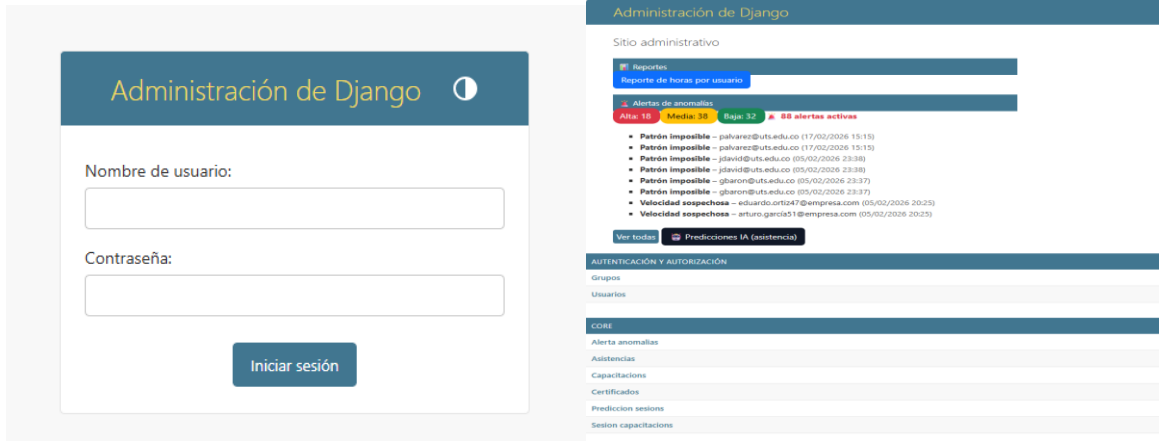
Administración de Django

Nombre de usuario:

Contraseña:

Iniciar sesión

Administración de Django

Sitio administrativo

Reportes

Reporte de horas por usuario

Alertas de anomalías

Alta: 18 Media: 38 Baja: 32 88 alertas activas

- **Patrón imposible** – palvarez@uts.edu.co (17/02/2026 15:15)
- **Patrón imposible** – palvarez@uts.edu.co (17/02/2026 15:15)
- **Patrón imposible** – jdavid@uts.edu.co (05/02/2026 23:38)
- **Patrón imposible** – jdavid@uts.edu.co (05/02/2026 23:38)
- **Patrón imposible** – gbaron@uts.edu.co (05/02/2026 23:37)
- **Patrón imposible** – gbaron@uts.edu.co (05/02/2026 23:37)
- **Velocidad sospechosa** – eduardo.ortiz47@empresa.com (05/02/2026 20:25)
- **Velocidad sospechosa** – arturo.garcia51@empresa.com (05/02/2026 20:25)

Ver todas Predicciones IA (asistencia)

AUTENTICACIÓN Y AUTORIZACIÓN

Grupos

Usuarios

CORE

Alerta anomalias

Asistencias

Capacitacions

Certificados

Prediccion sesions

Sesion capacitacions